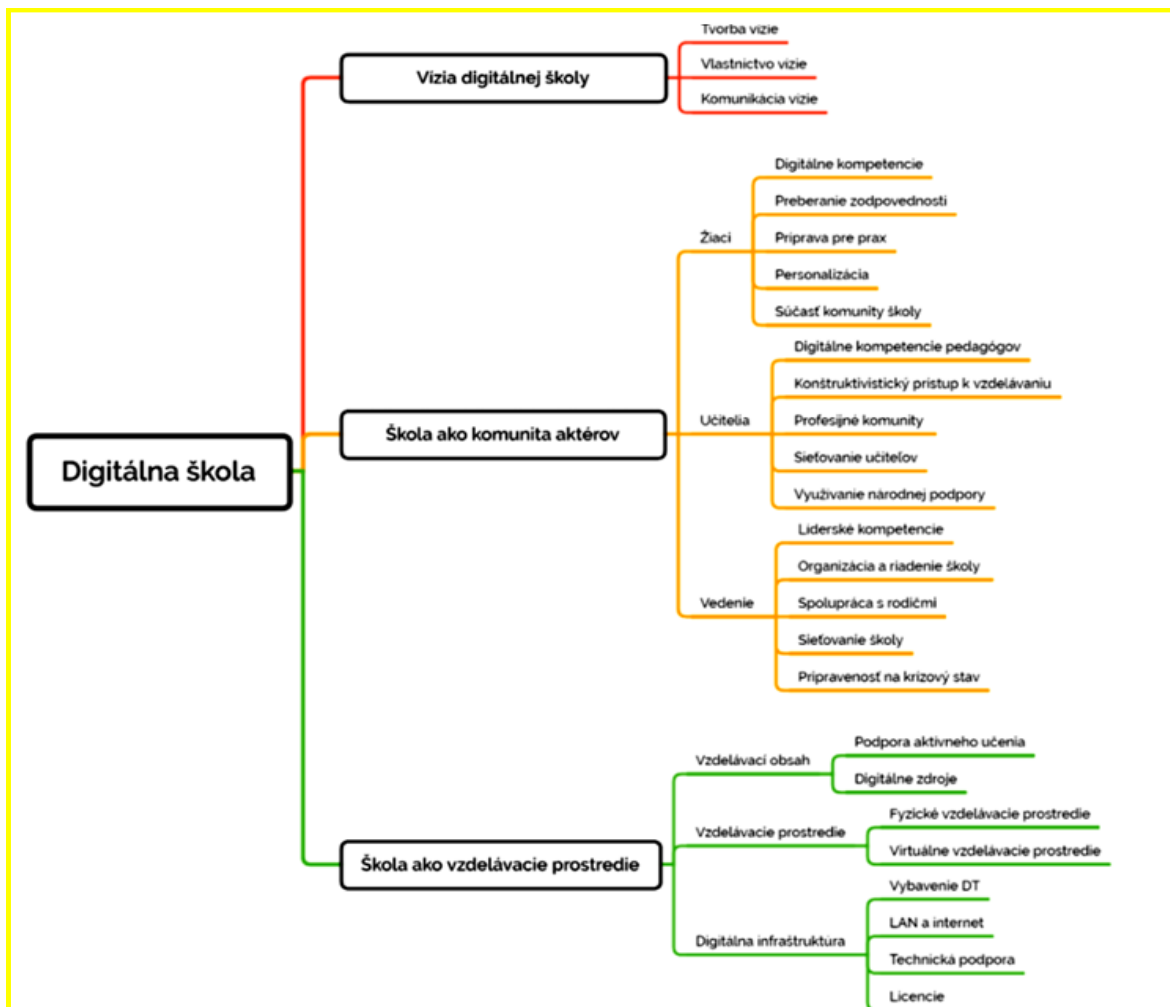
Digitálna škola

Vízia digitálnej školy
Tvorba vízie
Vlastníctvo vízie
Komunikácia vízie

Škola ako komunita aktérov
Žiaci
Digitálne kompetencie
Preberanie zodpovednosti
Príprava pre prax
Personalizácia
Súčasť komunity školy
Učitelia
Digitálne kompetencie pedagógov
Konštruktivistický prístup k vzdelávaniu
Profesijné komunity
Sieťovanie učiteľov
Využívanie národnej podpory
Vedenie
Liderské kompetencie
Organizácia a riadenie školy
Spolupráca s rodičmi
Sieťovanie školy
Pripravenosť na krízový stav

Škola ako vzdelávacie prostredie
Vzdelávací obsah
Podpora aktívneho učenia
Digitálne zdroje
Vzdelávacie prostredie
Fyzické vzdelávacie prostredie
Virtuálne vzdelávacie prostredie
Digitálna infraštruktúra
Vybavenie DT
LAN a internet
Technická podpora
Licencie